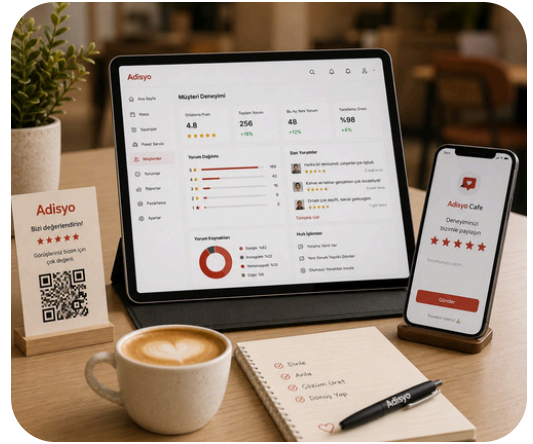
Adisyo

Müşteri Deneyimi

4.8

256

48

%98

+18%

+12%

+6%

Yorum Dağılımı

Son Yorumlar

Yorum Kaynakları

Hızlı İşlemler

Adisyo

Bizi değerlendirin!

Görüşleriniz bizim için çok değerli.

Adisyo Cafe

Deneyiminizi bizimle paylaşın

Gönder

Dinle

Anla

Çözüm Üret

Dönüş Yap

Adisyo